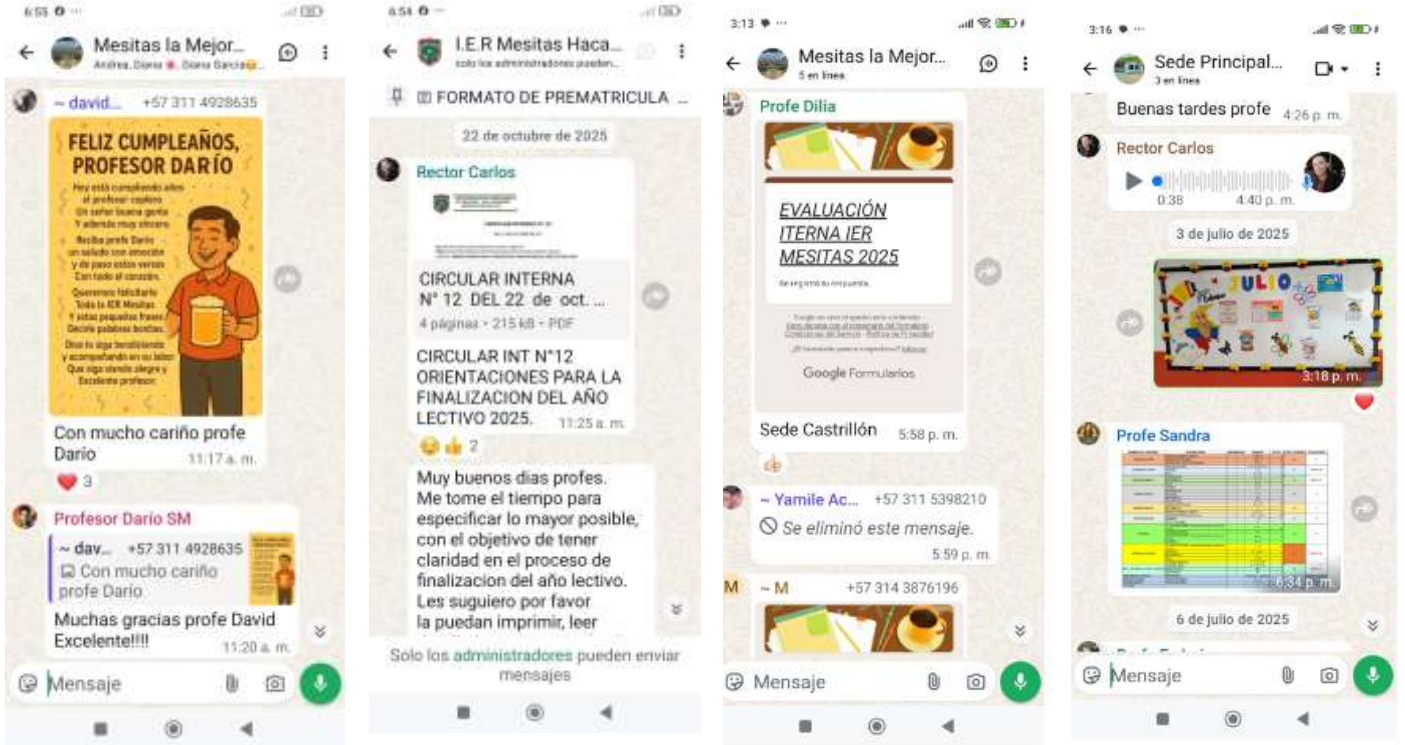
6:55

Mesitas la Mejor...
Andrea, Diana, Diana Garcia

~ david... +57 311 4928635

FELIZ CUMPLEAÑOS, PROFESOR DARÍO

Hoy está cumpliendo años el profesor cuplero
Un señor buena gente
Y además muy sincero.
Reciba profe Darío un saludo con emoción
y de paso estos versos
Con todo el corazón.
Queremos felicitarlo
Toda la IER Mesitas
Y estas pequeñas frases
Decirle palabras bonitas.
Dios lo siga bendiciendo
y acompañando en su labor
Que siga siendo alegre y
Excelente profesor.

Con mucho cariño profe Dario 11:17 a. m.

3

Profesor Darío SM
~ dav... +57 311 4928635
Con mucho cariño profe Dario
Muchas gracias profe David Excelente!!!! 11:20 a. m.

Mensaje

6:54

I.E.R Mesitas Haca...
solo los administradores pueden...

FORMATO DE PREMATRICULA ...

22 de octubre de 2025

Rector Carlos

CIRCULAR INTERNA N° 12 DEL 22 de oct. ...
4 páginas • 215 kB • PDF

CIRCULAR INT N°12 ORIENTACIONES PARA LA FINALIZACION DEL AÑO LECTIVO 2025. 11:25 a. m.

2

Muy buenos dias profes. Me tome el tiempo para especificar lo mayor posible, con el objetivo de tener claridad en el proceso de finalizacion del año lectivo. Les suguiero por favor la puedan imprimir, leer

Solo los administradores pueden enviar mensajes

3:13

Mesitas la Mejor...
5 en línea

Profe Dilia

EVALUACIÓN ITERNA IER MESITAS 2025

Google Formularios

Sede Castrillón 5:58 p. m.

~ Yamile Ac... +57 311 5398210
Se eliminó este mensaje. 5:59 p. m.

~ M +57 314 3876196

Mensaje

3:16

Sede Principal...
3 en línea

Buenas tardes profe 4:26 p. m.

Rector Carlos
0:38 4:40 p. m.

3 de julio de 2025

JULIO
3:18 p. m.

Profe Sandra
6:34 p. m.

6 de julio de 2025

Mensaje